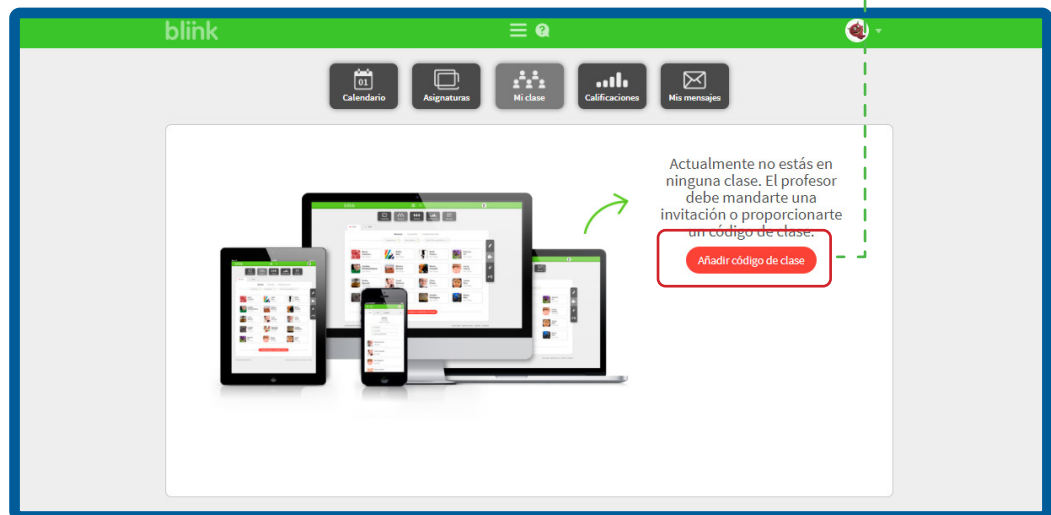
blink

01 Calendario

Asignaturas

Mi clase

Calificaciones

Mis mensajes

Actualmente no estás en ninguna clase. El profesor debe mandarte una invitación o proporcionarte un código de clase.

Añadir código de clase